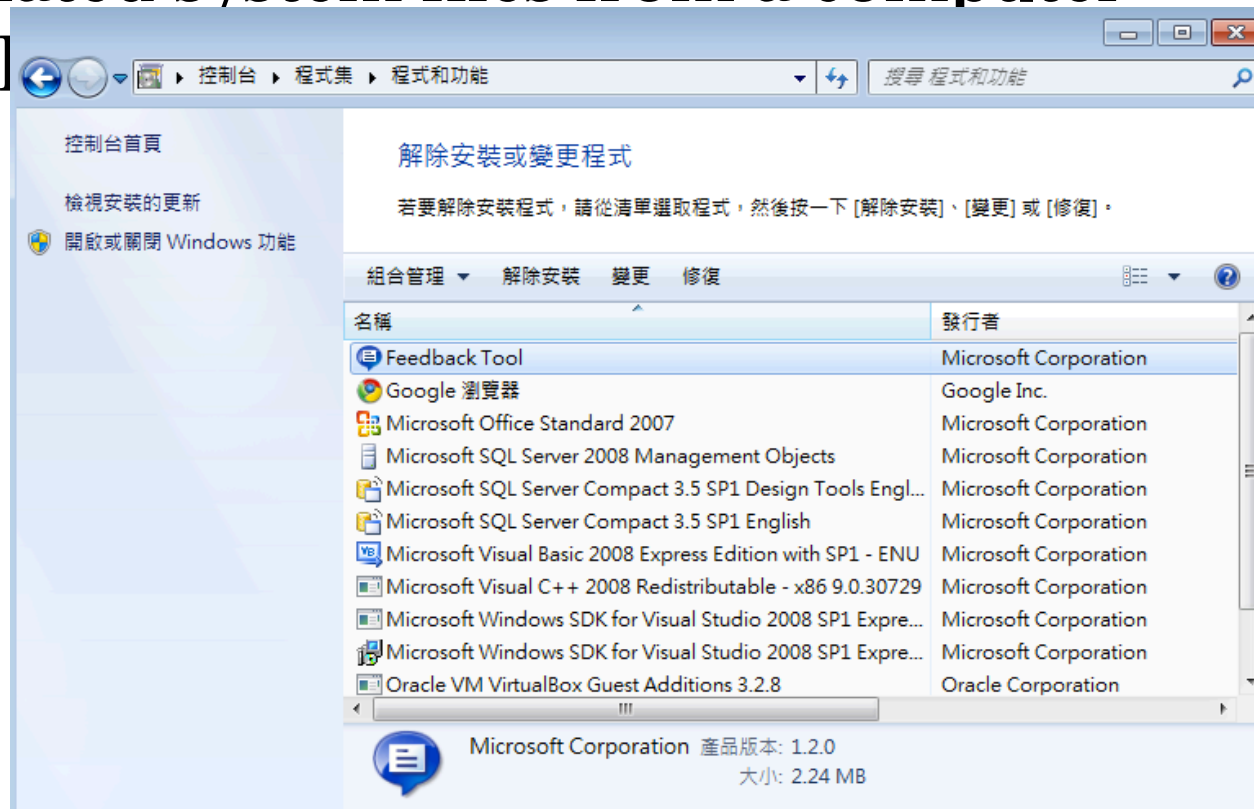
控制台 ▸ 程式集 ▸ 程式和功能

搜尋 程式和功能

控制台首頁

檢視安裝的更新

開啟或關閉 Windows 功能

解除安裝或變更程式

若要解除安裝程式，請從清單選取程式，然後按一下 [解除安裝]、[變更] 或 [修復]。

組合管理 ▾ 解除安裝 變更 修復

| 名稱 | 發行者 |
|---|---|
| Feedback Tool | Microsoft Corporation |
| Google 瀏覽器 | Google Inc. |
| Microsoft Office Standard 2007 | Microsoft Corporation |
| Microsoft SQL Server 2008 Management Objects | Microsoft Corporation |
| Microsoft SQL Server Compact 3.5 SP1 Design Tools Engl... | Microsoft Corporation |
| Microsoft SQL Server Compact 3.5 SP1 English | Microsoft Corporation |
| Microsoft Visual Basic 2008 Express Edition with SP1 - ENU | Microsoft Corporation |
| Microsoft Visual C++ 2008 Redistributable - x86 9.0.30729 | Microsoft Corporation |
| Microsoft Windows SDK for Visual Studio 2008 SP1 Expre... | Microsoft Corporation |
| Microsoft Windows SDK for Visual Studio 2008 SP1 Expre... | Microsoft Corporation |
| Oracle VM VirtualBox Guest Additions 3.2.8 | Oracle Corporation |

Microsoft Corporation 產品版本: 1.2.0
大小: 2.24 MB